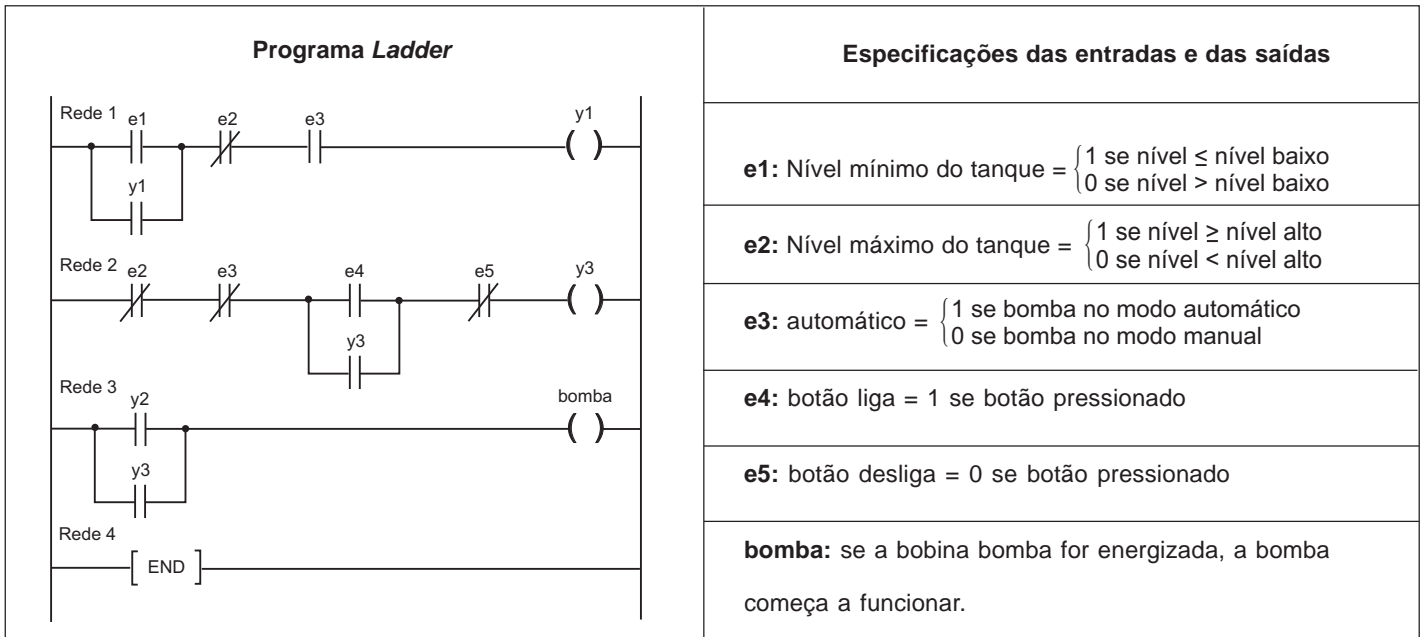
| Programa *Ladder* | Especificações das entradas e das saídas |
|---|---|
| Rede 1 e1 e2 e3 y1 ( ) y1 | **e1:** Nível mínimo do tanque = $\begin{cases} 1 \text{ se nível} \leq \text{nível baixo} \\ 0 \text{ se nível} > \text{nível baixo} \end{cases}$ |
| Rede 2 e2 e3 e4 e5 y3 ( ) y3 | **e2:** Nível máximo do tanque = $\begin{cases} 1 \text{ se nível} \geq \text{nível alto} \\ 0 \text{ se nível} < \text{nível alto} \end{cases}$ |
| | **e3:** automático = $\begin{cases} 1 \text{ se bomba no modo automático} \\ 0 \text{ se bomba no modo manual} \end{cases}$ |
| Rede 3 y2 bomba ( ) y3 | **e4:** botão liga = 1 se botão pressionado |
| | **e5:** botão desliga = 0 se botão pressionado |
| Rede 4 [ END ] | **bomba:** se a bobina bomba for energizada, a bomba começa a funcionar. |